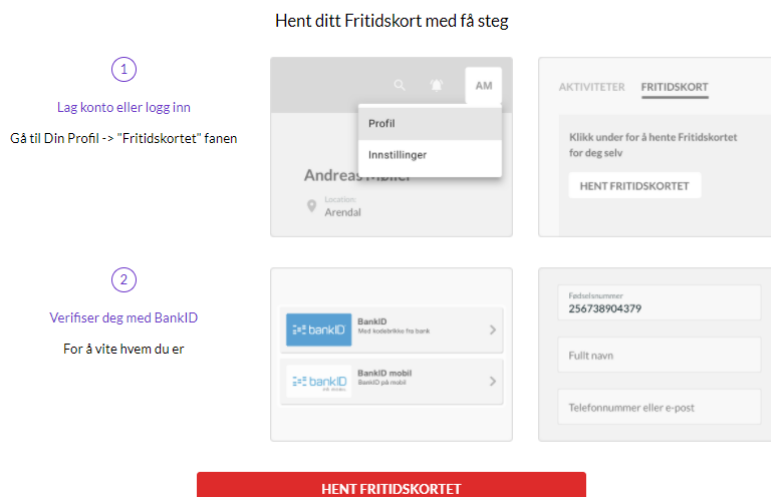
Hent ditt Fritidskort med få steg

1

Lag konto eller logg inn

Gå til Din Profil -> "Fritidskortet" fanen

AM

Profil

Innstillinger

Andreas Møller

Location
Arendal

AKTIVITETER FRITIDSKORT

Klikk under for å hente Fritidskortet for deg selv

HENT FRITIDSKORTET

2

Verifiser deg med BankID

For å vite hvem du er

bankID

BankID
Med kodebrikke fra bank

bankID

BankID mobil
BankID på mobil

Fødselsnummer
256738904379

Fullt navn

Telefonnummer eller e-post

HENT FRITIDSKORTET